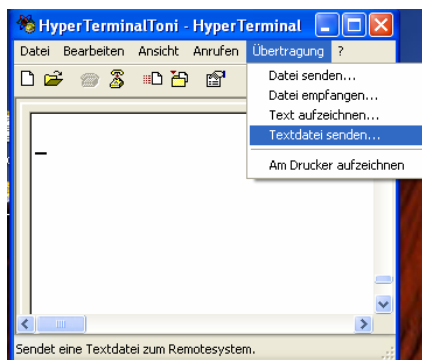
HyperTerminalToni - HyperTerminal

Datei Bearbeiten Ansicht Anrufen Übertragung ?

Datei senden...
Datei empfangen...
Text aufzeichnen...
Textdatei senden...
Am Drucker aufzeichnen

_

Sendet eine Textdatei zum Remotesystem.